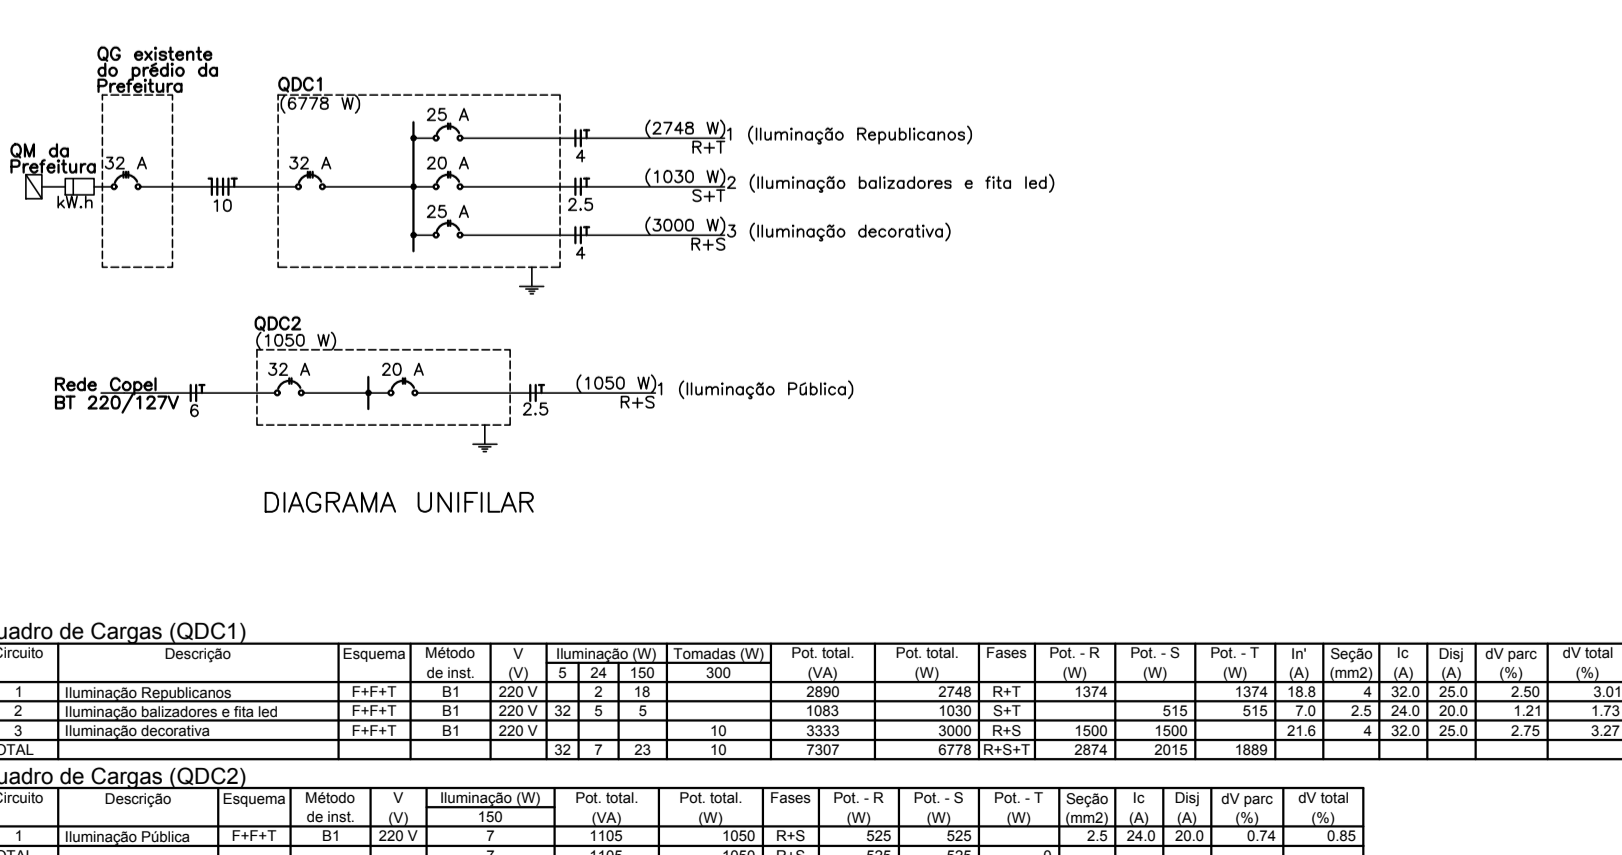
QG existente do prédio da Prefeitura

QDC1
(6778 W)

QM da Prefeitura

kW.h

32 A

10

32 A

25 A

20 A

25 A

4

2.5

4

$\frac{(2748\ W)}{R+T}$1 (Iluminação Republicanos)

$\frac{(1030\ W)}{S+T}$2 (Iluminação balizadores e fita led)

$\frac{(3000\ W)}{R+S}$3 (Iluminação decorativa)

QDC2
(1050 W)

Rede Copel BT 220/127V

6

32 A

20 A

2.5

$\frac{(1050\ W)}{R+S}$1 (Iluminação Pública)

DIAGRAMA UNIFILAR

uadro de Cargas (QDC1)

| Circuito | Descrição | Esquema | Método de inst. | V (V) | Iluminação (W) 5 | 24 | 150 | Tomadas (W) 300 | Pot. total. (VA) | Pot. total. (W) | Fases | Pot. - R (W) | Pot. - S (W) | Pot. - T (W) | In' (A) | Seção (mm2) | Ic (A) | Disj (A) | dV parc (%) | dV total (%) |
|---|---|---|---|---|---|---|---|---|---|---|---|---|---|---|---|---|---|---|---|---|
| 1 | Iluminação Republicanos | F+F+T | B1 | 220 V | | 2 | 18 | | 2890 | 2748 | R+T | 1374 | | 1374 | 18.8 | 4 | 32.0 | 25.0 | 2.50 | 3.01 |
| 2 | Iluminação balizadores e fita led | F+F+T | B1 | 220 V | 32 | 5 | 5 | | 1083 | 1030 | S+T | | 515 | 515 | 7.0 | 2.5 | 24.0 | 20.0 | 1.21 | 1.73 |
| 3 | Iluminação decorativa | F+F+T | B1 | 220 V | | | | 10 | 3333 | 3000 | R+S | 1500 | 1500 | | 21.6 | 4 | 32.0 | 25.0 | 2.75 | 3.27 |
| OTAL | | | | | 32 | 7 | 23 | 10 | 7307 | 6778 | R+S+T | 2874 | 2015 | 1889 | | | | | | |

uadro de Cargas (QDC2)

| Circuito | Descrição | Esquema | Método de inst. | V (V) | Iluminação (W) 150 | Pot. total. (VA) | Pot. total. (W) | Fases | Pot. - R (W) | Pot. - S (W) | Pot. - T (W) | Seção (mm2) | Ic (A) | Disj (A) | dV parc (%) | dV total (%) |
|---|---|---|---|---|---|---|---|---|---|---|---|---|---|---|---|---|
| 1 | Iluminação Pública | F+F+T | B1 | 220 V | 7 | 1105 | 1050 | R+S | 525 | 525 | | 2.5 | 24.0 | 20.0 | 0.74 | 0.85 |
| OTAL | | | | | 7 | 1105 | 1050 | R+S | 525 | 525 | 0 | | | | | |